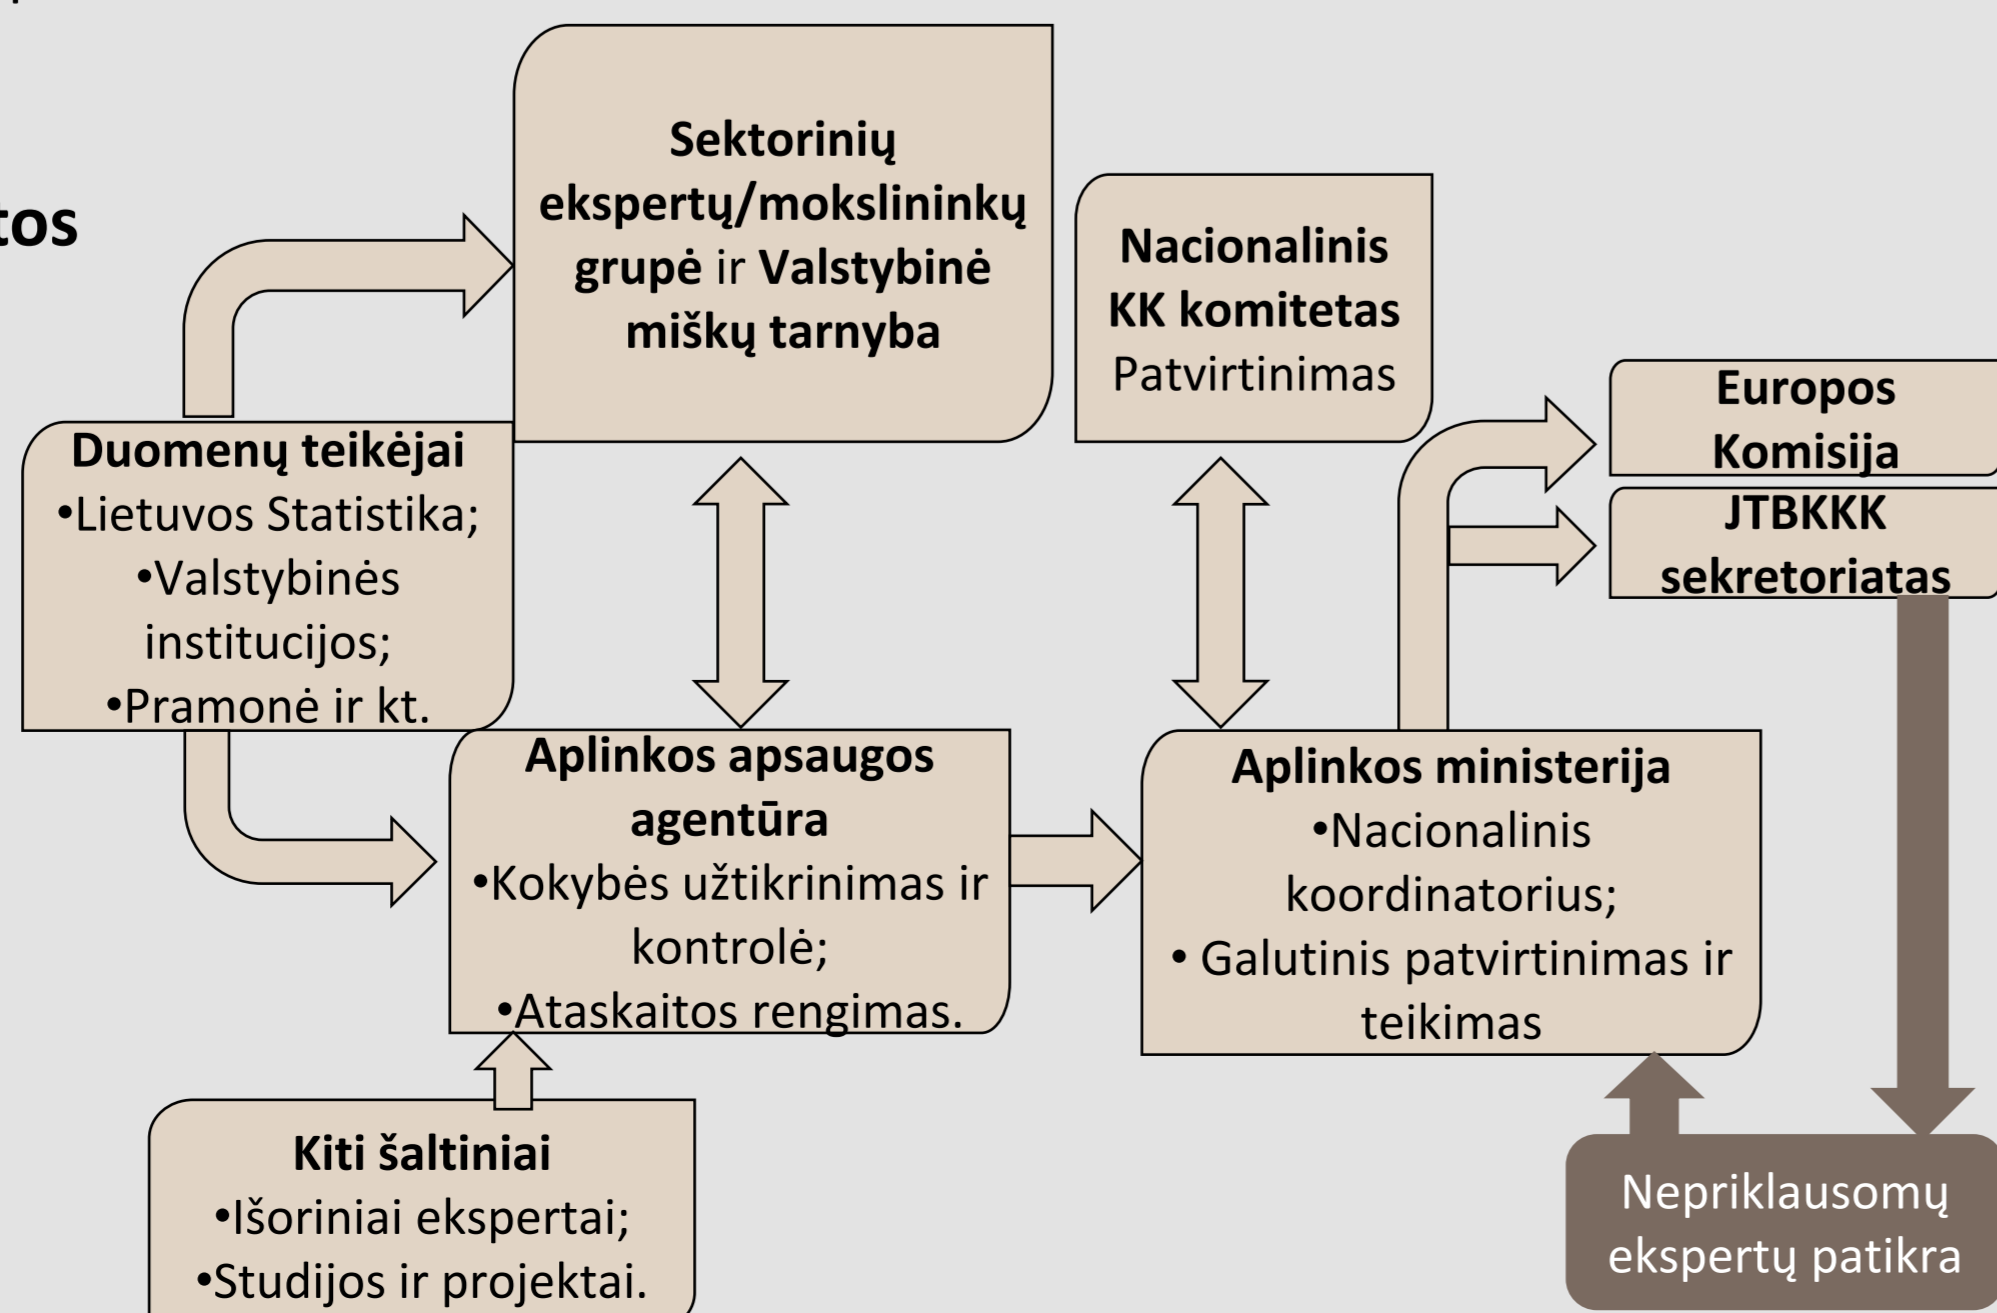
tos

Sektorinių ekspertų/mokslininkų grupė ir Valstybinė miškų tarnyba

Nacionalinis KK komitetas
Patvirtinimas

Europos Komisija

JTBKKK sekretoriatas

Duomenų teikėjai
•Lietuvos Statistika;
•Valstybinės institucijos;
•Pramonė ir kt.

Aplinkos apsaugos agentūra
•Kokybės užtikrinimas ir kontrolė;
•Ataskaitos rengimas.

Aplinkos ministerija
•Nacionalinis koordinatorius;
• Galutinis patvirtinimas ir teikimas

Kiti šaltiniai
•Išoriniai ekspertai;
•Studijos ir projektai.

Nepriklausomų ekspertų patikra